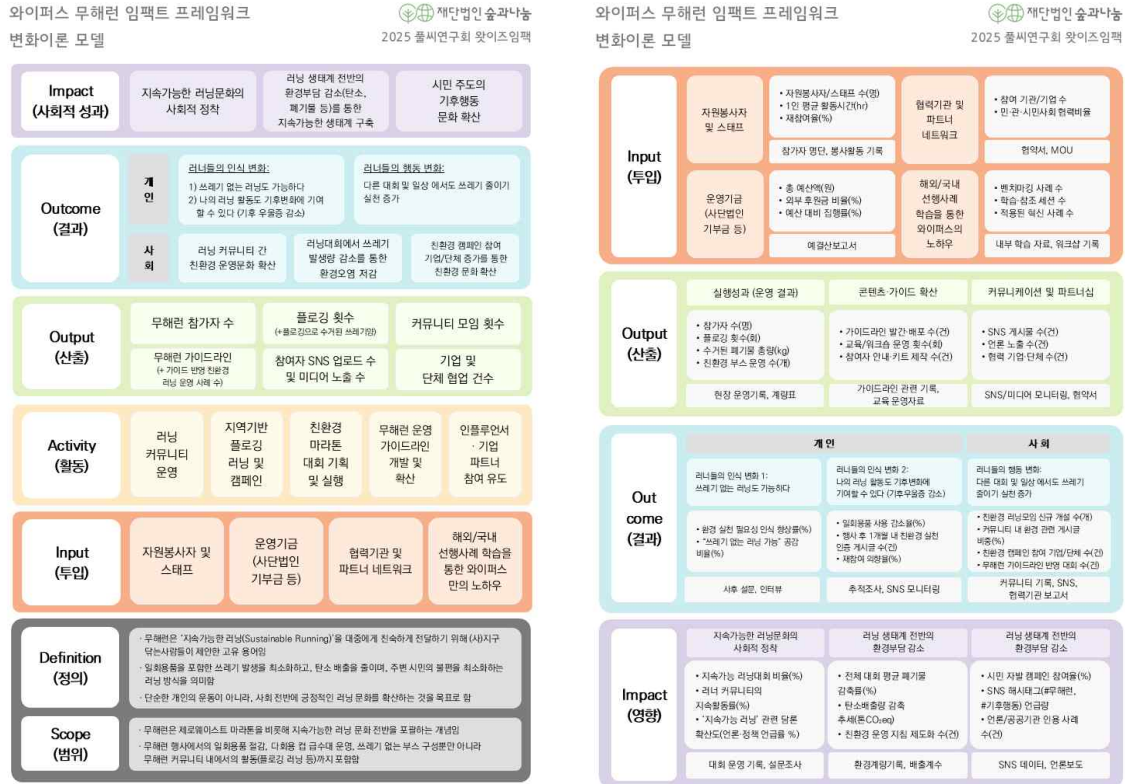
와이퍼스 무해런 임팩트 프레임워크
변화이론 모델

재단법인 숲과나눔
2025 풀씨연구회 왓이즈임팩

Impact
(사회적 성과)

지속가능한 러닝문화의 사회적 정착

러닝 생태계 전반의 환경부담 감소(탄소, 폐기물 등)를 통한 지속가능한 생태계 구축

시민 주도의 기후행동 문화 확산

Outcome
(결과)

개인

러너들의 인식 변화:
1) 쓰레기 없는 러닝도 가능하다
2) 나의 러닝 활동도 기후변화에 기여할 수 있다 (기후 우울증 감소)

러너들의 행동 변화:
다른 대회 및 일상 에서도 쓰레기 줄이기 실천 증가

사회

러닝 커뮤니티 간 친환경 운영문화 확산

러닝대회에서 쓰레기 발생량 감소를 통한 환경오염 저감

친환경 캠페인 참여 기업/단체 증가를 통한 친환경 문화 확산

Output
(산출)

무해런 참가자 수

플로깅 횟수
(+플로깅으로 수거된 쓰레기양)

커뮤니티 모임 횟수

무해런 가이드라인
(+ 가이드 반영 친환경 러닝 운영 사례 수)

참여자 SNS 업로드 수 및 미디어 노출 수

기업 및 단체 협업 건수

Activity
(활동)

러닝 커뮤니티 운영

지역기반 플로깅 러닝 및 캠페인

친환경 마라톤 대회 기획 및 실행

무해런 운영 가이드라인 개발 및 확산

인플루언서 · 기업 파트너 참여 유도

Input
(투입)

자원봉사자 및 스태프

운영기금
(사단법인 기부금 등)

협력기관 및 파트너 네트워크

해외/국내 선행사례 학습을 통한 와이퍼스 만의 노하우

Definition
(정의)

· 무해런은 '지속가능한 러닝(Sustainable Running)'을 대중에게 친숙하게 전달하기 위해 (사)지구닦는사람들이 제안한 고유 용어임
· 일회용품을 포함한 쓰레기 발생을 최소화하고, 탄소 배출을 줄이며, 주변 시민의 불편을 최소화하는 러닝 방식을 의미함
· 단순한 개인의 운동이 아니라, 사회 전반에 긍정적인 러닝 문화를 확산하는 것을 목표로 함

Scope
(범위)

· 무해런은 제로웨이스트 마라톤을 비롯해 지속가능한 러닝 문화 전반을 포괄하는 개념임
· 무해런 행사에서의 일회용품 절감, 다회용 컵 급수대 운영, 쓰레기 없는 부스 구성뿐만 아니라 무해런 커뮤니티 내에서의 활동(플로깅 러닝 등)까지 포함함

와이퍼스 무해런 임팩트 프레임워크
변화이론 모델

재단법인 숲과나눔
2025 풀씨연구회 왓이즈임팩

Input
(투입)

자원봉사자 및 스태프
· 자원봉사자/스태프 수(명)
· 1인 평균 활동시간(hr)
· 재참여율(%)
참가자 명단, 봉사활동 기록

협력기관 및 파트너 네트워크
· 참여 기관/기업 수
· 민·관·시민사회 협력비율
협약서, MOU

운영기금
(사단법인 기부금 등)
· 총 예산액(원)
· 외부 후원금 비율(%)
· 예산 대비 집행률(%)
예결산보고서

해외/국내 선행사례 학습을 통한 와이퍼스의 노하우
· 벤치마킹 사례 수
· 학습·참조 세션 수
· 적용된 혁신 사례 수
내부 학습 자료, 워크샵 기록

Output
(산출)

실행성과 (운영 결과)
· 참가자 수(명)
· 플로깅 횟수(회)
· 수거된 폐기물 총량(kg)
· 친환경 부스 운영 수(개)
현장 운영기록, 계량표

콘텐츠·가이드 확산
· 가이드라인 발간·배포 수(건)
· 교육/워크숍 운영 횟수(회)
· 참여자 안내·키트 제작 수(건)
가이드라인 관련 기록, 교육 운영자료

커뮤니케이션 및 파트너십
· SNS 게시물 수(건)
· 언론 노출 수(건)
· 협력 기업·단체 수(건)
SNS/미디어 모니터링, 협약서

Out come
(결과)

개인

러너들의 인식 변화 1:
쓰레기 없는 러닝도 가능하다
· 환경 실천 필요성 인식 향상률(%)
· "쓰레기 없는 러닝 가능" 공감 비율(%)
사후 설문, 인터뷰

러너들의 인식 변화 2:
나의 러닝 활동도 기후변화에 기여할 수 있다 (기후우울증 감소)
· 일회용품 사용 감소율(%)
· 행사 후 1개월 내 친환경 실천 인증 게시글 수(건)
· 재참여 의향률(%)
추적조사, SNS 모니터링

사회

러너들의 행동 변화:
다른 대회 및 일상 에서도 쓰레기 줄이기 실천 증가
· 친환경 러닝모임 신규 개설 수(개)
· 커뮤니티 내 환경 관련 게시글 비중(%)
· 친환경 캠페인 참여 기업/단체 수(건)
· 무해런 가이드라인 반영 대회 수(건)
커뮤니티 기록, SNS, 협력기관 보고서

Impact
(영향)

지속가능한 러닝문화의 사회적 정착
· 지속가능 러닝대회 비율(%)
· 러너 커뮤니티의 지속활동률(%)
· '지속가능 러닝' 관련 담론 확산도(언론·정책 언급률 %)
대회 운영 기록, 설문조사

러닝 생태계 전반의 환경부담 감소
· 전체 대회 평균 폐기물 감축률(%)
· 탄소배출량 감축 추세(톤$CO_2$eq)
· 친환경 운영 지침 제도화 수(건)
환경계량기록, 배출계수

러닝 생태계 전반의 환경부담 감소
· 시민 자발 캠페인 참여율(%)
· SNS 해시태그(#무해런, #기후행동) 언급량
· 언론/공공기관 인용 사례 수(건)
SNS 데이터, 언론보도